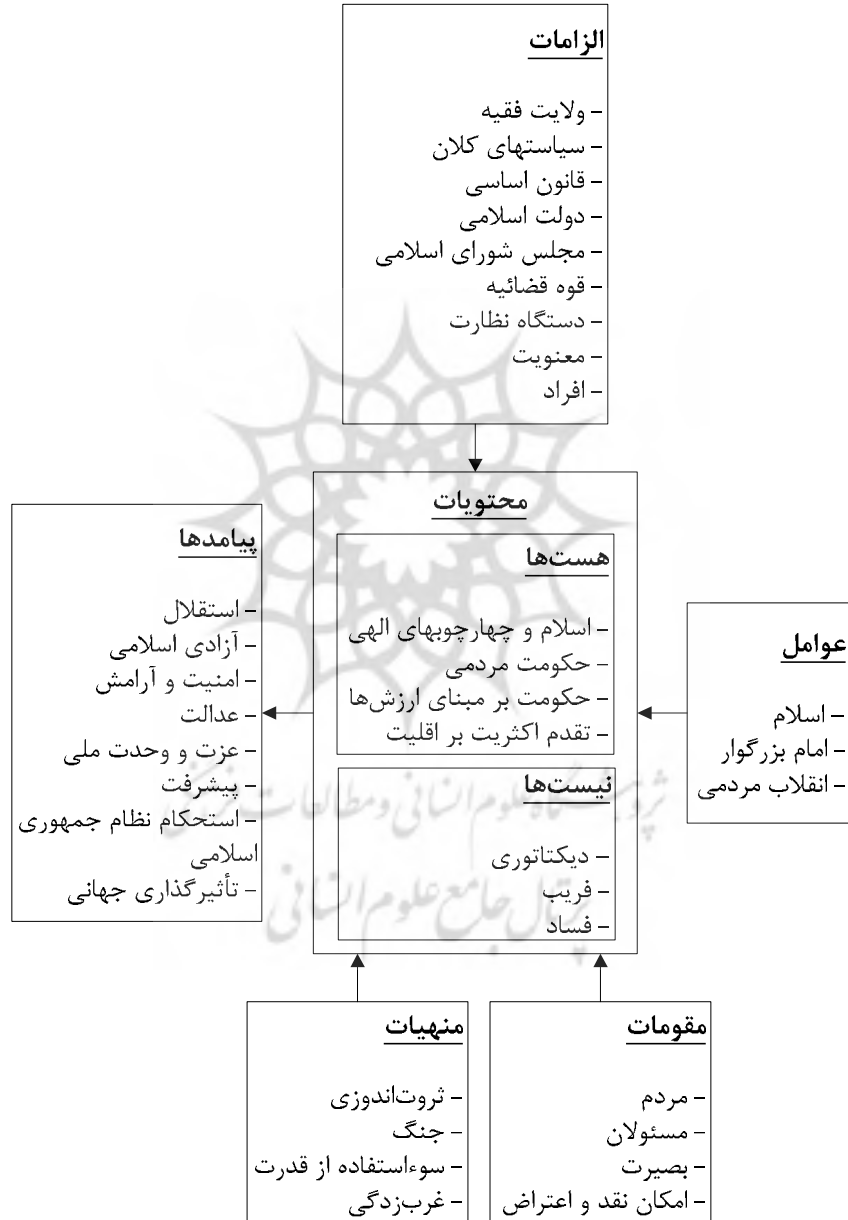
الزامات

– ولایت فقیه
– سیاستهای کلان
– قانون اساسی
– دولت اسلامی
– مجلس شورای اسلامی
– قوه قضائیه
– دستگاه نظارت
– معنویت
– افراد

پیامدها

– استقلال
– آزادی اسلامی
– امنیت و آرامش
– عدالت
– عزت و وحدت ملی
– پیشرفت
– استحکام نظام جمهوری اسلامی
– تأثیرگذاری جهانی

محتویات

هست‌ها

– اسلام و چهارچوبهای الهی
– حکومت مردمی
– حکومت بر مبنای ارزش‌ها
– تقدم اکثریت بر اقلیت

نیست‌ها

– دیکتاتوری
– فریب
– فساد

عوامل

– اسلام
– امام بزرگوار
– انقلاب مردمی

منهیات

– ثروت‌اندوزی
– جنگ
– سوءاستفاده از قدرت
– غرب‌زدگی

مقومات

– مردم
– مسئولان
– بصیرت
– امکان نقد و اعتراض

پرتال جامع علوم انسانی
پژوهشگاه علوم انسانی و مطالعات فرهنگی